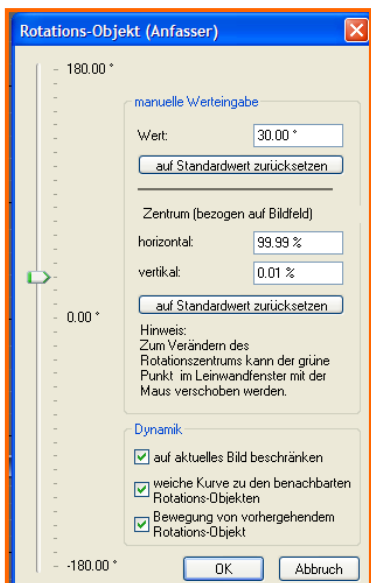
Rotations-Objekt (Anfasser)

180.00 °

0.00 °

-180.00 °

manuelle Werteingabe

Wert: 30.00 °

auf Standardwert zurücksetzen

Zentrum (bezogen auf Bildfeld)

horizontal: 99.99 %

vertikal: 0.01 %

auf Standardwert zurücksetzen

Hinweis:
Zum Verändern des Rotationszentrums kann der grüne Punkt im Leinwandfenster mit der Maus verschoben werden.

Dynamik

auf aktuelles Bild beschränken

weiche Kurve zu den benachbarten Rotations-Objekten

Bewegung von vorhergehendem Rotations-Objekt

OK

Abbruch